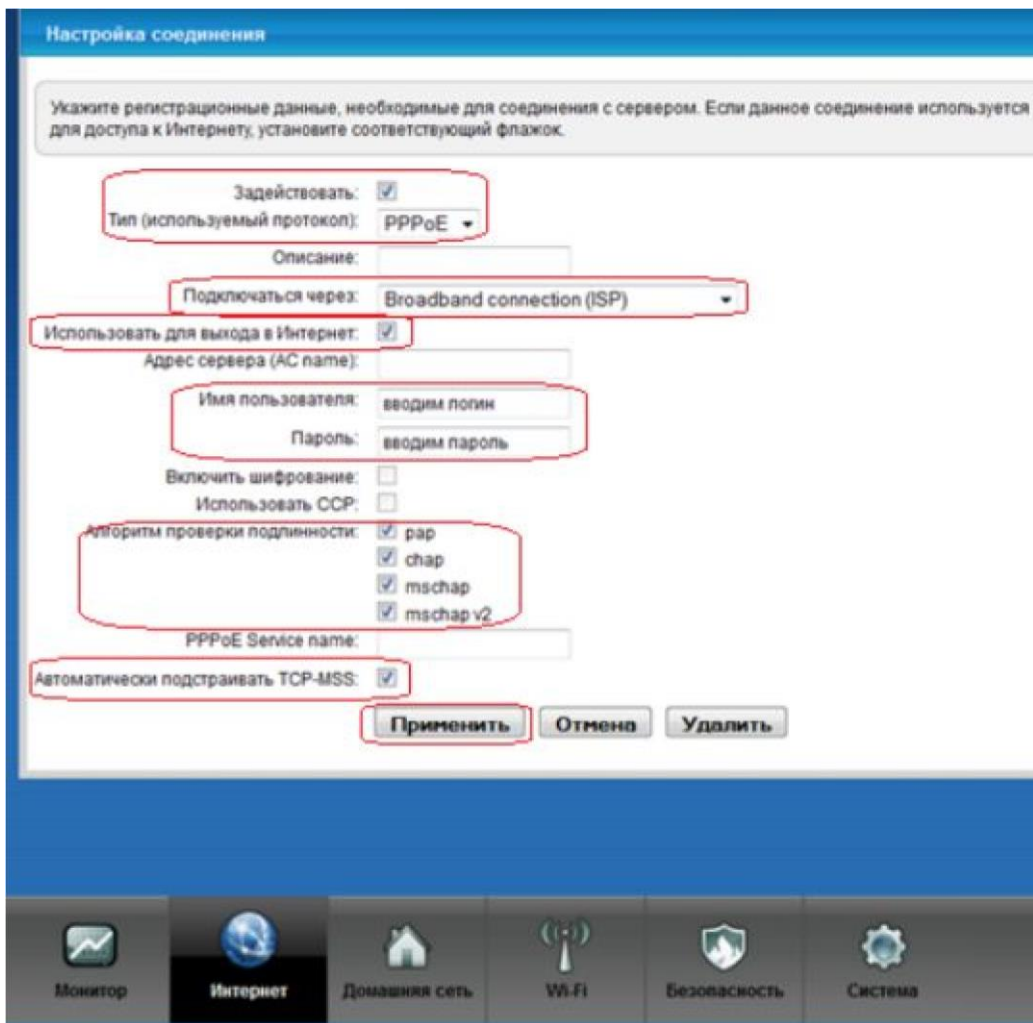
Настройка соединения

Укажите регистрационные данные, необходимые для соединения с сервером. Если данное соединение используется для доступа к Интернету, установите соответствующий флажок.

Задействовать: ☑
Тип (используемый протокол): PPPoE
Описание:
Подключаться через: Broadband connection (ISP)
Использовать для выхода в Интернет: ☑
Адрес сервера (AC name):
Имя пользователя: вводим логин
Пароль: вводим пароль
Включить шифрование: ☐
Использовать CCP: ☐
Алгоритм проверки подлинности: ☑ pap ☑ chap ☑ mschap ☑ mschap v2
PPPoE Service name:
Автоматически подстраивать TCP-MSS: ☑

Применить Отмена Удалить

Монитор Интернет Домашняя сеть Wi-Fi Безопасность Система